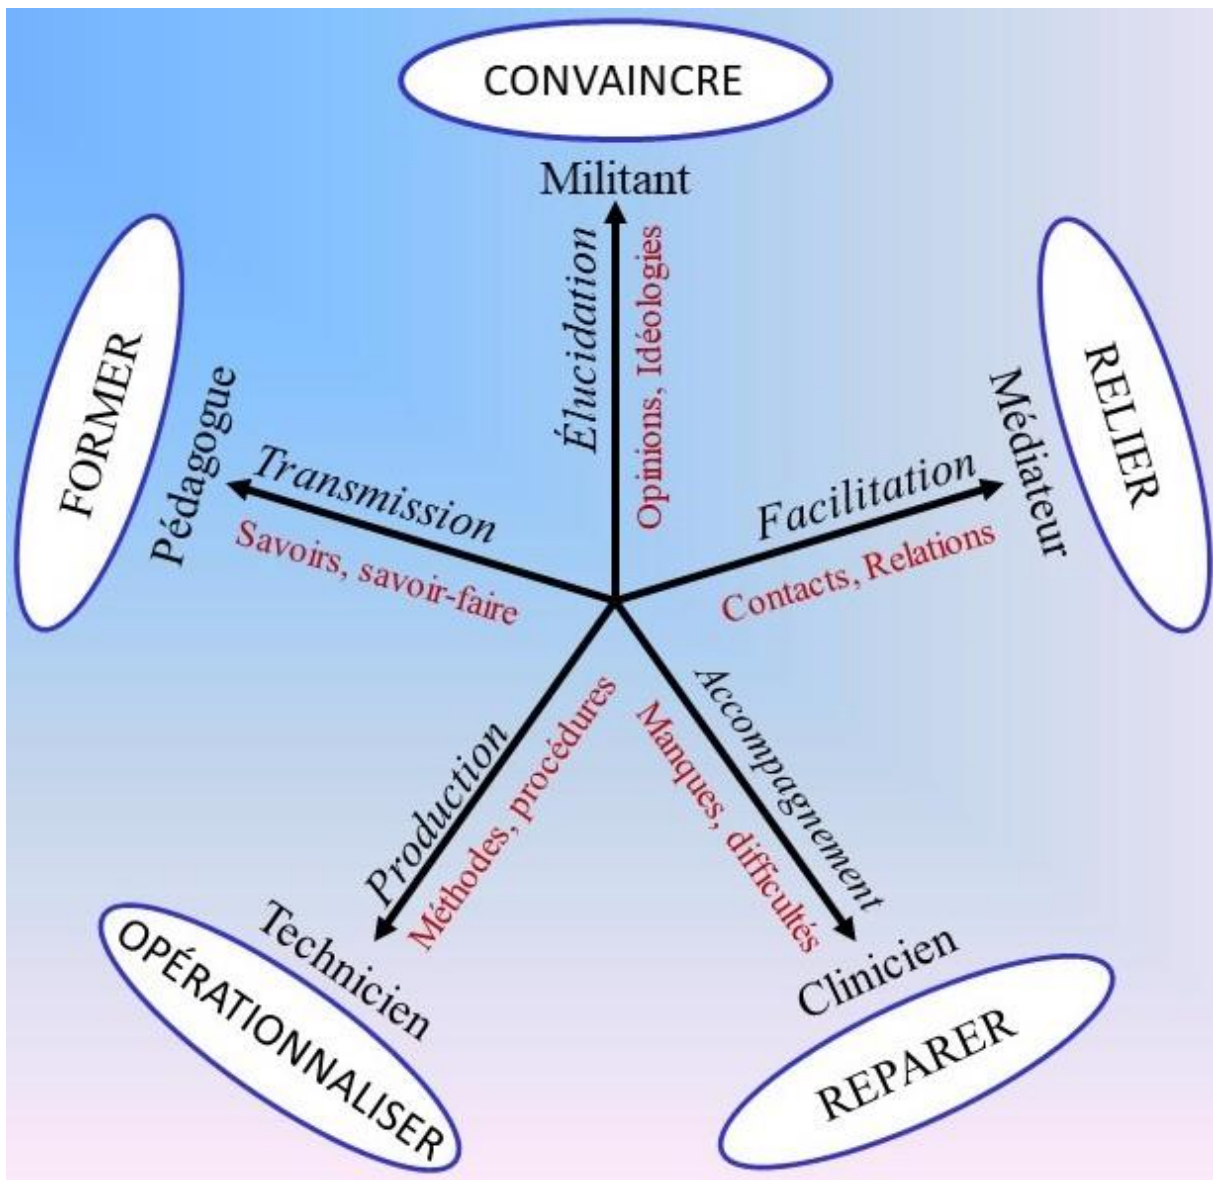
CONVAINCRE

Militant

Élucidation

Opinions, Idéologies

FORMER

Pédagogue

Transmission

Savoirs, savoir-faire

RELIER

Médiateur

Facilitation

Contacts, Relations

Production

Méthodes, procédures

Technicien

OPÉRATIONNALISER

Accompagnement

Manques, difficultés

Clinicien

REPARER